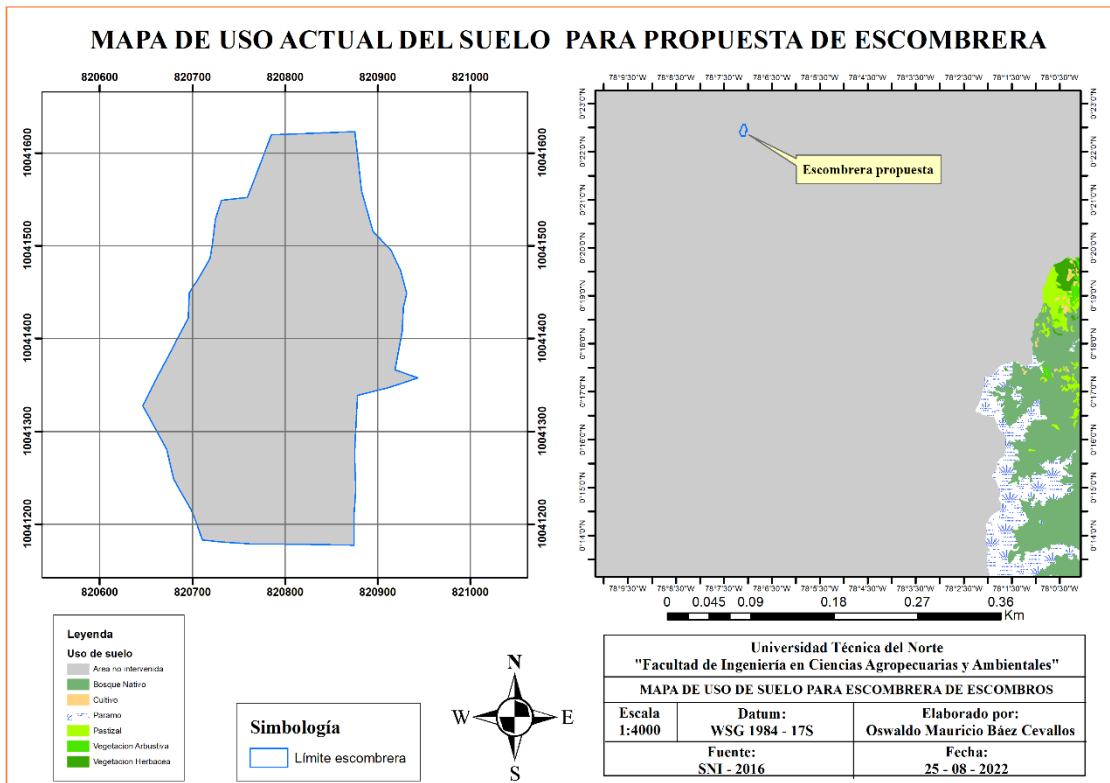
MAPA DE USO ACTUAL DEL SUELO PARA PROPUESTA DE ESCOMBRERA

820600 820700 820800 820900 821000

10041600
10041500
10041400
10041300
10041200

820600 820700 820800 820900 821000

78°9'30"W 78°8'30"W 78°7'30"W 78°6'30"W 78°5'30"W 78°4'30"W 78°3'30"W 78°2'30"W 78°1'30"W 78°0'30"W

0°23'0"N
0°22'0"N
0°21'0"N
0°20'0"N
0°19'0"N
0°18'0"N
0°17'0"N
0°16'0"N
0°15'0"N
0°14'0"N

Escombrera propuesta

78°9'30"W 78°8'30"W 78°7'30"W 78°6'30"W 78°5'30"W 78°4'30"W 78°3'30"W 78°2'30"W 78°1'30"W 78°0'30"W

0 0.045 0.09 0.18 0.27 0.36 Km

Leyenda
Uso de suelo
Area no intervenida
Bosque Nativo
Cultivo
Paramo
Pastizal
Vegetacion Arbustiva
Vegetacion Herbacea

Simbología
Límite escombrera

N
W E
S

Universidad Técnica del Norte
"Facultad de Ingeniería en Ciencias Agropecuarias y Ambientales"

MAPA DE USO DE SUELO PARA ESCOMBRERA DE ESCOMBROS

| Escala 1:4000 | Datum: WSG 1984 - 17S | Elaborado por: Oswaldo Mauricio Báez Cevallos |
|---|---|---|
| | Fuente: SNI - 2016 | Fecha: 25 - 08 - 2022 |